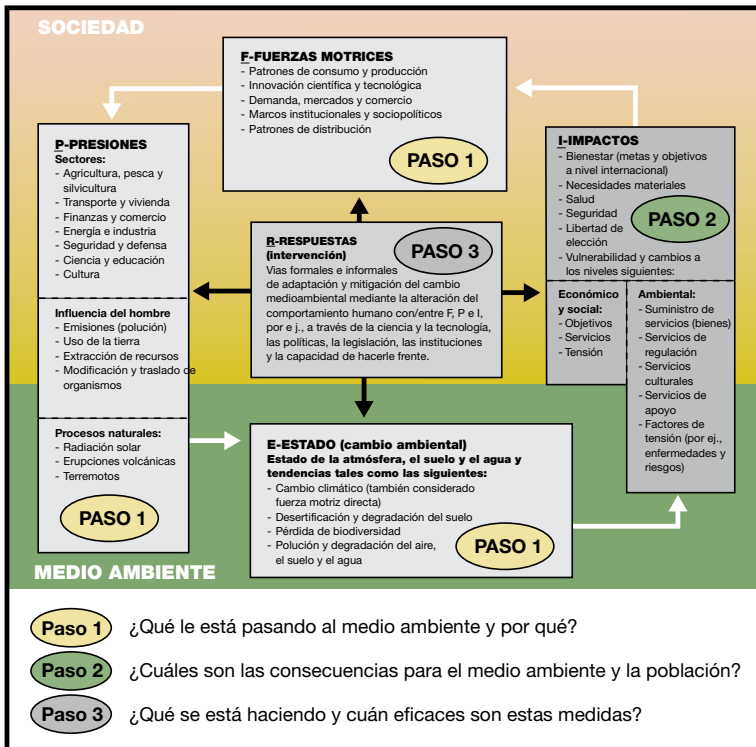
SOCIEDAD

F-FUERZAS MOTRICES
- Patrones de consumo y producción
- Innovación científica y tecnológica
- Demanda, mercados y comercio
- Marcos institucionales y sociopolíticos
- Patrones de distribución

PASO 1

P-PRESIONES
Sectores:
- Agricultura, pesca y silvicultura
- Transporte y vivienda
- Finanzas y comercio
- Energía e industria
- Seguridad y defensa
- Ciencia y educación
- Cultura

Influencia del hombre
- Emisiones (polución)
- Uso de la tierra
- Extracción de recursos
- Modificación y traslado de organismos

Procesos naturales:
- Radiación solar
- Erupciones volcánicas
- Terremotos

PASO 1

R-RESPUESTAS (intervención)
PASO 3
Vías formales e informales de adaptación y mitigación del cambio medioambiental mediante la alteración del comportamiento humano con/entre F, P e I, por e j., a través de la ciencia y la tecnología, las políticas, la legislación, las instituciones y la capacidad de hacerle frente.

I-IMPACTOS
- Bienestar (metas y objetivos a nivel internacional)
- Necesidades materiales
- Salud
- Seguridad
- Libertad de elección
- Vulnerabilidad y cambios a los niveles siguientes:

PASO 2

Económico y social:
- Objetivos
- Servicios
- Tensión

Ambiental:
- Suministro de servicios (bienes)
- Servicios de regulación
- Servicios culturales
- Servicios de apoyo
- Factores de tensión (por ej., enfermedades y riesgos)

E-ESTADO (cambio ambiental)
Estado de la atmósfera, el suelo y el agua y tendencias tales como las siguientes:
- Cambio climático (también considerado fuerza motriz directa)
- Desertificación y degradación del suelo
- Pérdida de biodiversidad
- Polución y degradación del aire, el suelo y el agua

PASO 1

MEDIO AMBIENTE

Paso 1 ¿Qué le está pasando al medio ambiente y por qué?

Paso 2 ¿Cuáles son las consecuencias para el medio ambiente y la población?

Paso 3 ¿Qué se está haciendo y cuán eficaces son estas medidas?